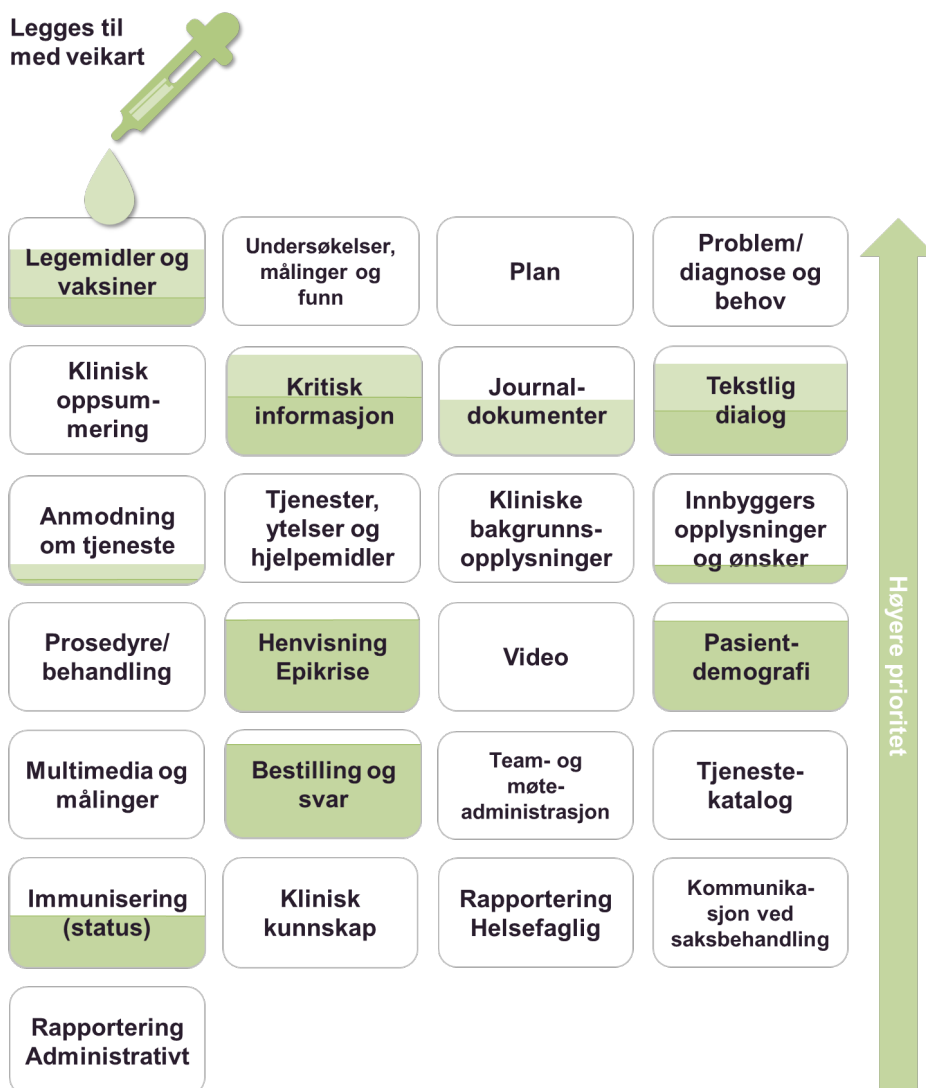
Legges til med veikart

Legemidler og vaksiner

Undersøkelser, målinger og funn

Plan

Problem/ diagnose og behov

Klinisk oppsummering

Kritisk informasjon

Journaldokumenter

Tekstlig dialog

Anmodning om tjeneste

Tjenester, ytelser og hjelpemidler

Kliniske bakgrunnsopplysninger

Innbyggers opplysninger og ønsker

Prosedyre/ behandling

Henvisning Epikrise

Video

Pasientdemografi

Multimedia og målinger

Bestilling og svar

Team- og møteadministrasjon

Tjenestekatalog

Immunisering (status)

Klinisk kunnskap

Rapportering Helsefaglig

Kommunikasjon ved saksbehandling

Rapportering Administrativt

Høyere prioritet